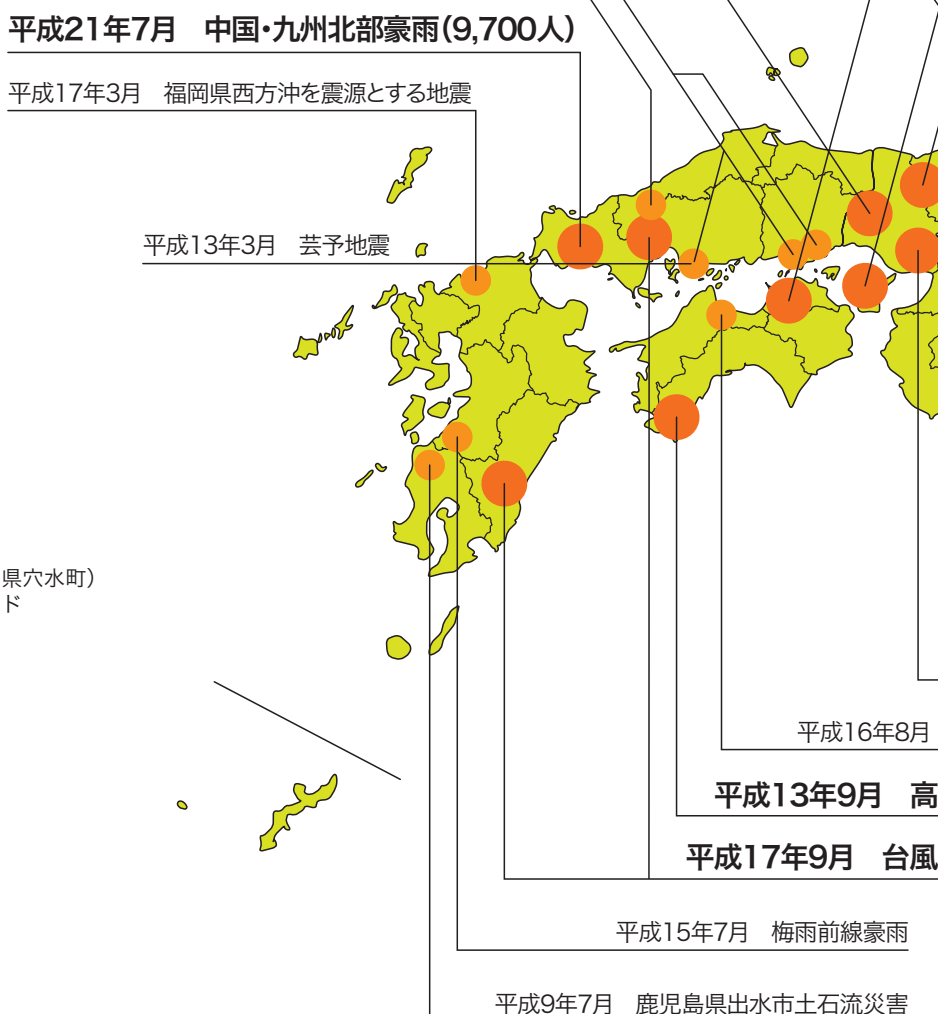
平成21年7月　中国・九州北部豪雨(9,700人)

平成17年3月　福岡県西方沖を震源とする地震

平成13年3月　芸予地震

県穴水町)
ド

平成16年8月

平成13年9月　高

平成17年9月　台風

平成15年7月　梅雨前線豪雨

平成9年7月　鹿児島県出水市土石流災害